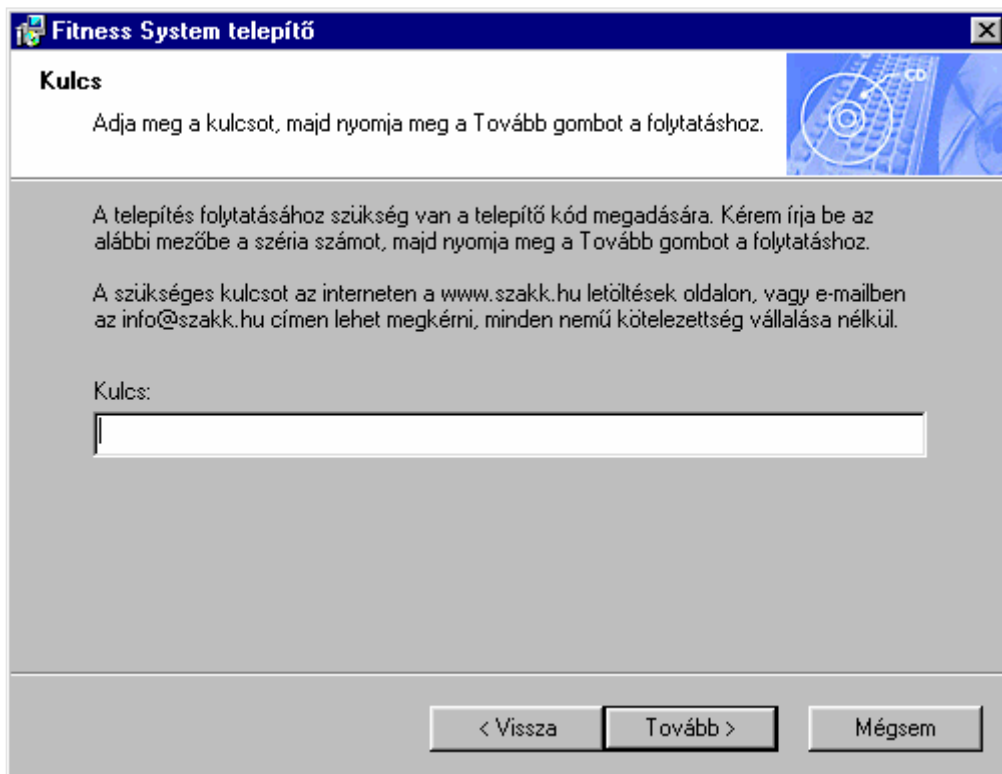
Fitness System telepítő

Kulcs

Adja meg a kulcsot, majd nyomja meg a Tovább gombot a folytatáshoz.

CD

A telepítés folytatásához szükség van a telepítő kód megadására. Kérem írja be az alábbi mezőbe a széria számot, majd nyomja meg a Tovább gombot a folytatáshoz.

A szükséges kulcsot az interneten a www.szakk.hu letöltések oldalon, vagy e-mailben az info@szakk.hu címen lehet megkérni, minden nemű kötelezettség vállalása nélkül.

Kulcs:

< Vissza | Tovább > | Mégsem